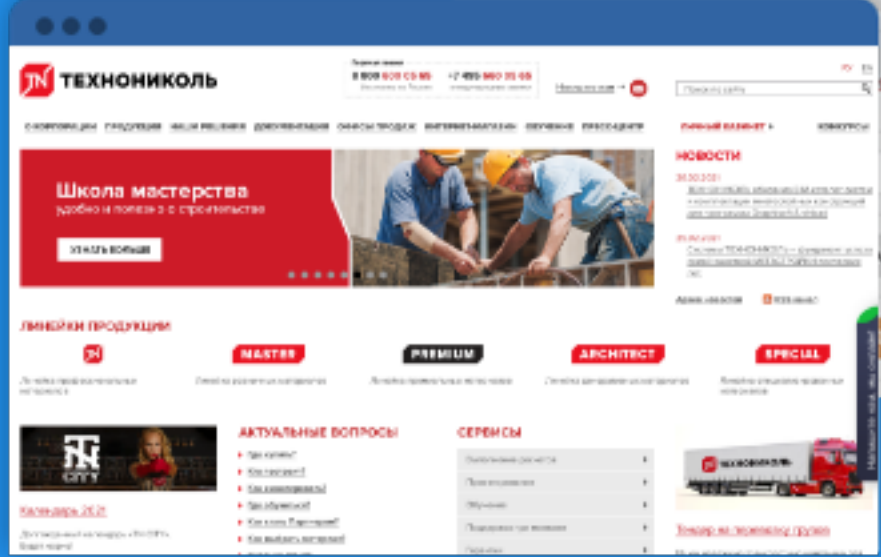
ТЕХНОНИКОЛЬ

8 800 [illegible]
+7 495 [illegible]

НОВОСТИ

Школа мастерства
удобно и полезно о строительстве

УЗНАТЬ БОЛЬШЕ

ЛИНЕЙКИ ПРОДУКЦИИ

MASTER
PREMIUM
ARCHITECT
SPECIAL

АКТУАЛЬНЫЕ ВОПРОСЫ

СЕРВИСЫ

ТЕХНОНИКОЛЬ

CITY

Календарь 2021

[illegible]